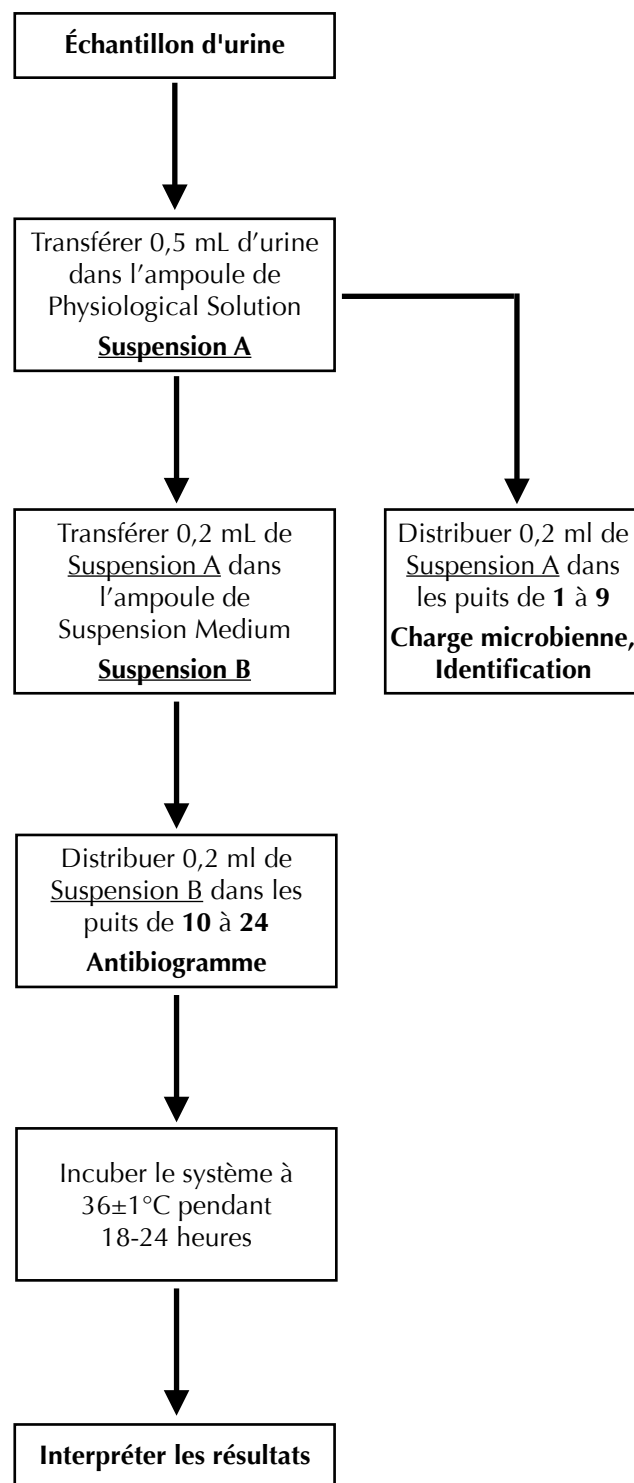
Échantillon d'urine

Transférer 0,5 mL d'urine dans l'ampoule de Physiological Solution
Suspension A

Transférer 0,2 mL de Suspension A dans l'ampoule de Suspension Medium
Suspension B

Distribuer 0,2 ml de Suspension A dans les puits de **1** à **9**
**Charge microbienne, Identification**

Distribuer 0,2 ml de Suspension B dans les puits de **10** à **24**
**Antibiogramme**

Incuber le système à 36±1°C pendant 18-24 heures

Interpréter les résultats